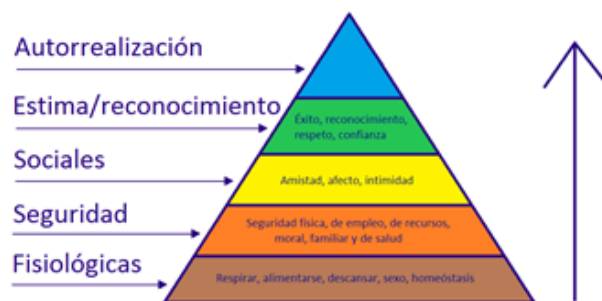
Autorrealización

Estima/reconocimiento

Éxito, reconocimiento, respeto, confianza

Sociales

Amistad, afecto, intimidad

Seguridad

Seguridad física, de empleo, de recursos, moral, familiar y de salud

Fisiológicas

Respirar, alimentarse, descansar, sexo, homeóstasis